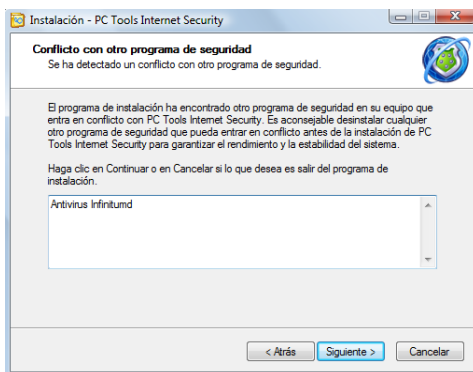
Instalación - PC Tools Internet Security

Conflicto con otro programa de seguridad
Se ha detectado un conflicto con otro programa de seguridad.

El programa de instalación ha encontrado otro programa de seguridad en su equipo que entra en conflicto con PC Tools Internet Security. Es aconsejable desinstalar cualquier otro programa de seguridad que pueda entrar en conflicto antes de la instalación de PC Tools Internet Security para garantizar el rendimiento y la estabilidad del sistema.

Haga clic en Continuar o en Cancelar si lo que desea es salir del programa de instalación.

Antivirus Infinitumd

< Atrás
Siguiente >
Cancelar